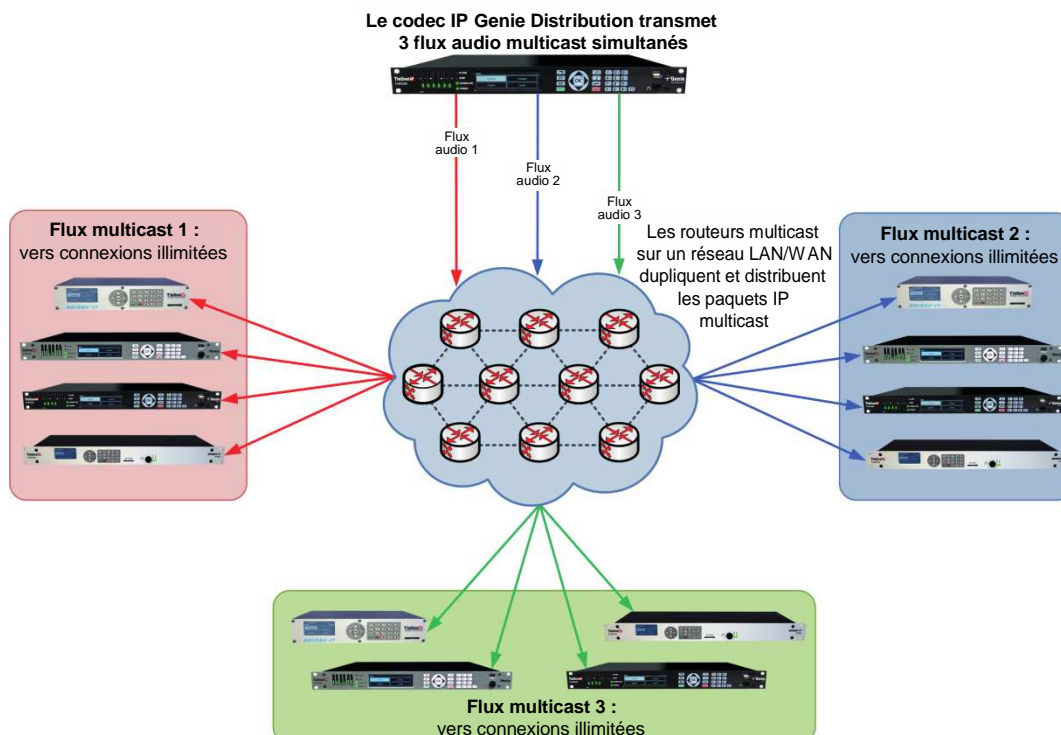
Le codec IP Genie Distribution transmet
3 flux audio multicast simultanés

Flux audio 1

Flux audio 2

Flux audio 3

Les routeurs multicast sur un réseau LAN/WAN dupliquent et distribuent les paquets IP multicast

Flux multicast 1 :
vers connexions illimitées

Flux multicast 2 :
vers connexions illimitées

Flux multicast 3 :
vers connexions illimitées